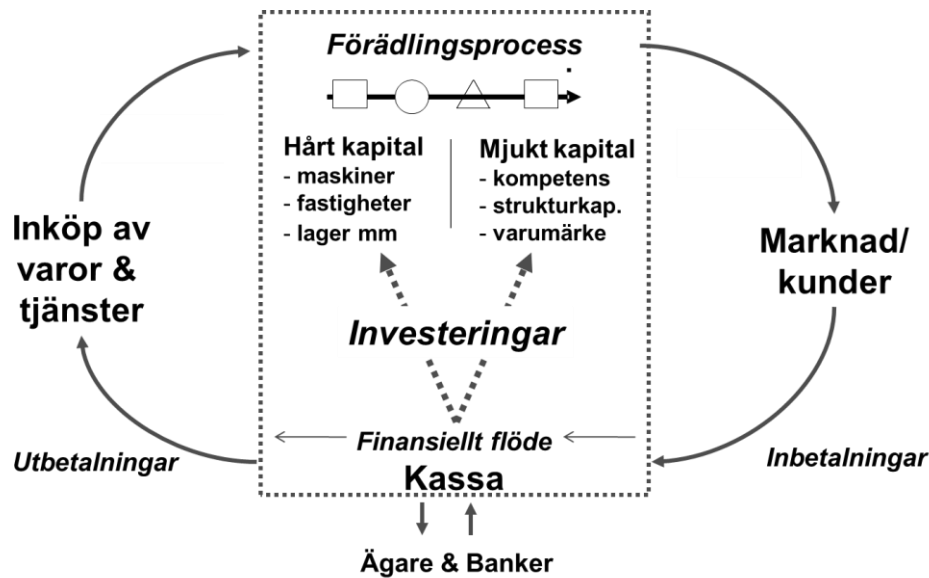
Förädlingsprocess

Hårt kapital
- maskiner
- fastigheter
- lager mm

Mjukt kapital
- kompetens
- strukturkap.
- varumärke

Inköp av varor & tjänster

Marknad/ kunder

Investeringar

Finansiellt flöde

Utbetalningar

Inbetalningar

Kassa

Ägare & Banker